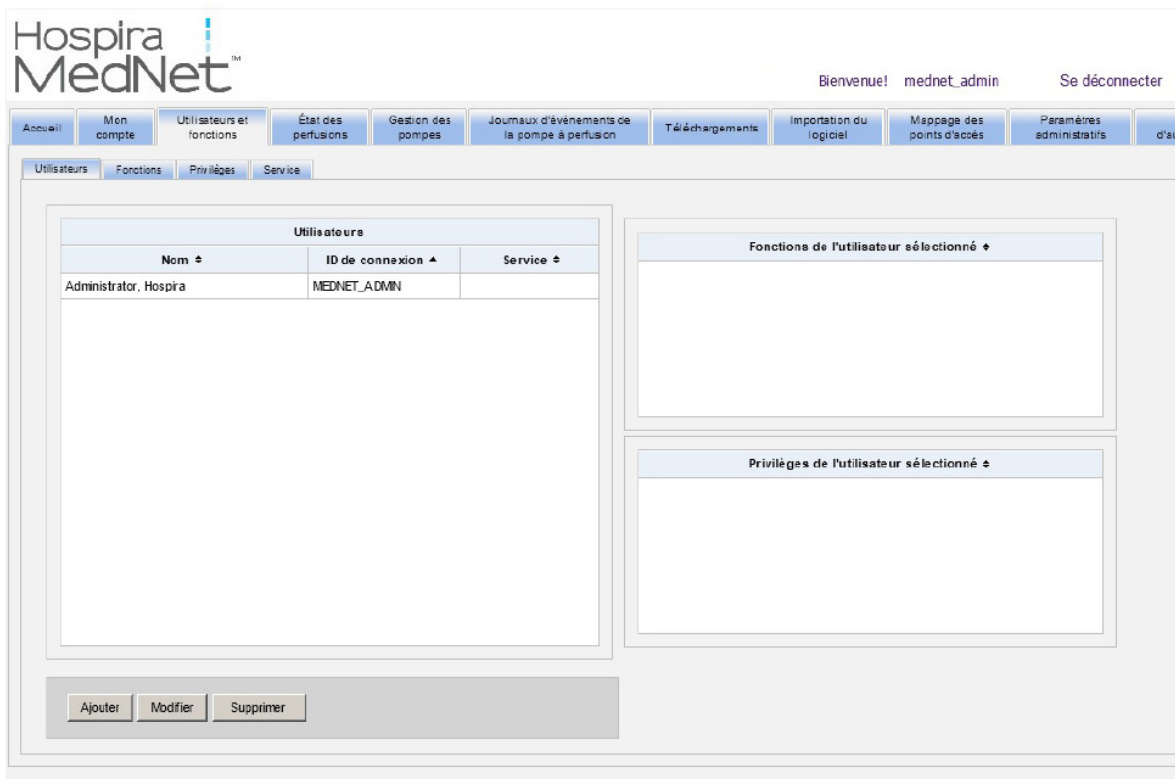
Hospira MedNet™

Bienvenue! mednet_admin Se déconnecter

Accueil | Mon compte | Utilisateurs et fonctions | État des perfusions | Gestion des pompes | Journaux d'événements de la pompe à perfusion | Téléchargements | Importation du logiciel | Mappage des points d'accès | Paramètres administratifs | d'a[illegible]

Utilisateurs | Fonctions | Privilèges | Service

| Utilisateurs | | |
|---|---|---|
| Nom ⇕ | ID de connexion ▲ | Service ⇕ |
| Administrator, Hospira | MEDNET_ADMIN | |

Fonctions de l'utilisateur sélectionné ⇕

Privilèges de l'utilisateur sélectionné ⇕

Ajouter | Modifier | Supprimer